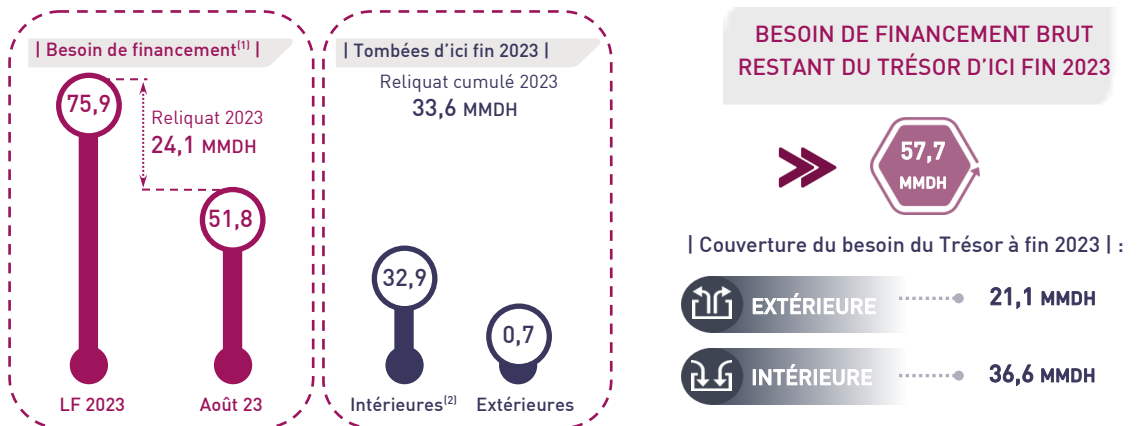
| Besoin de financement$^{(1)}$ |

75,9

Reliquat 2023
24,1 MMDH

51,8

LF 2023

Août 23

| Tombées d'ici fin 2023 |

Reliquat cumulé 2023
33,6 MMDH

32,9

0,7

Intérieures$^{(2)}$

Extérieures

BESOIN DE FINANCEMENT BRUT RESTANT DU TRÉSOR D'ICI FIN 2023

57,7
MMDH

| Couverture du besoin du Trésor à fin 2023 | :

EXTÉRIEURE 21,1 MMDH

INTÉRIEURE 36,6 MMDH